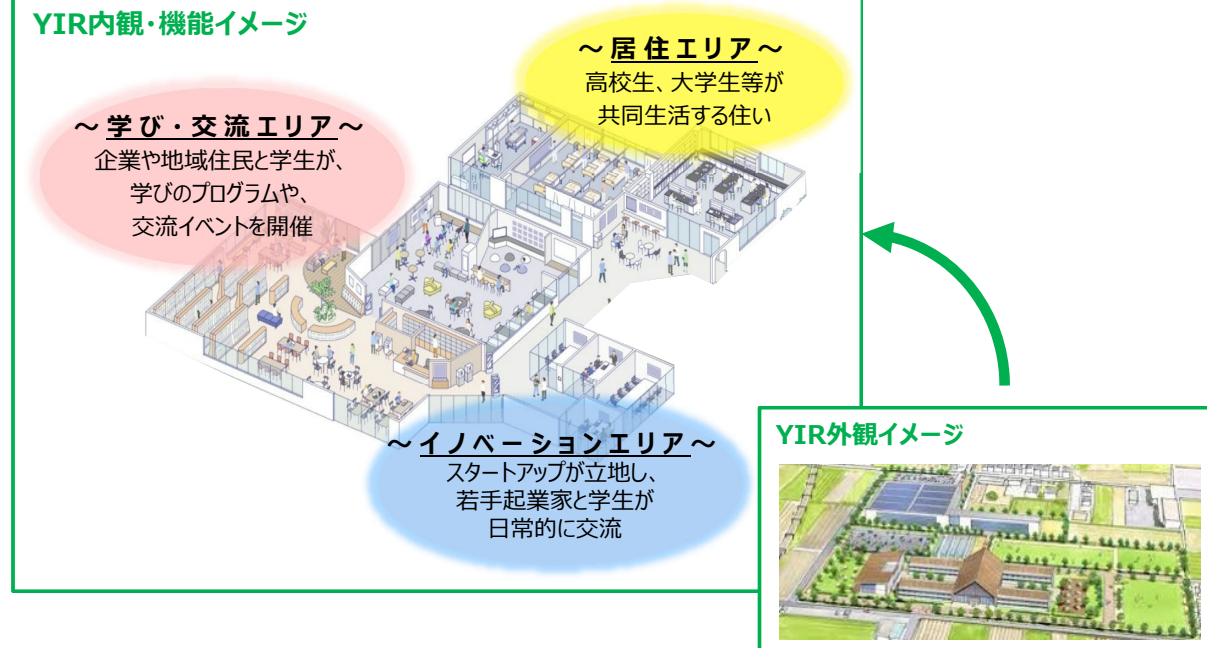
YIR内観・機能イメージ

～居住エリア～
高校生、大学生等が
共同生活する住い

～学び・交流エリア～
企業や地域住民と学生が、
学びのプログラムや、
交流イベントを開催

～イノベーションエリア～
スタートアップが立地し、
若手起業家と学生が
日常的に交流

YIR外観イメージ